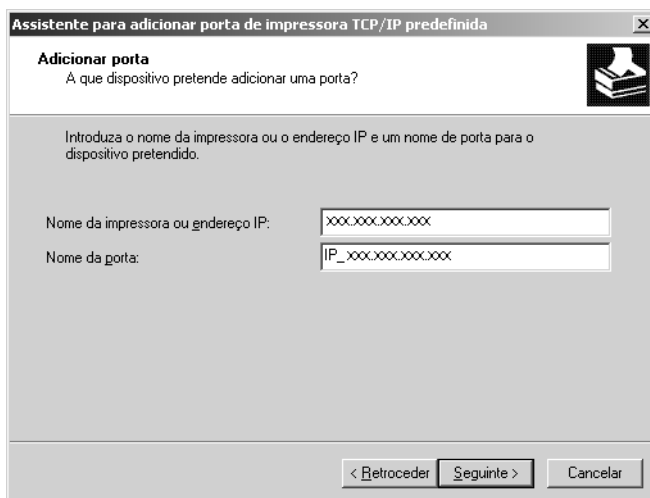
Assistente para adicionar porta de impressora TCP/IP predefinida

×

Adicionar porta
A que dispositivo pretende adicionar uma porta?

Introduza o nome da impressora ou o endereço IP e um nome de porta para o dispositivo pretendido.

Nome da impressora ou endereço IP: xxx.xxx.xxx.xxx

Nome da porta: IP_xxx.xxx.xxx.xxx

< Retroceder | Seguinte > | Cancelar